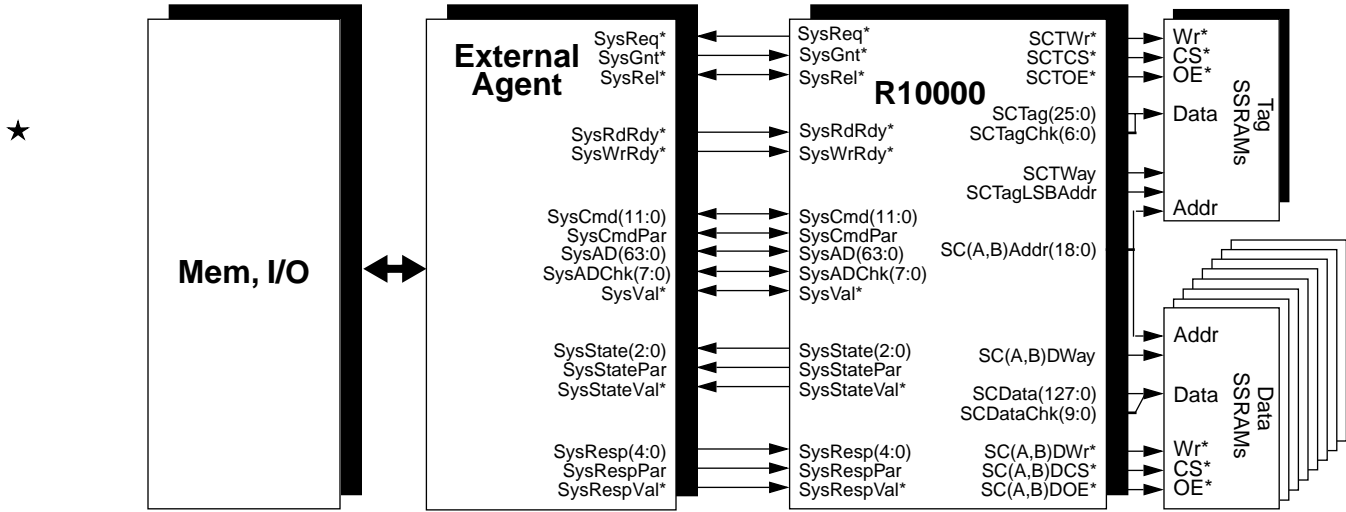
★

Mem, I/O

External Agent

SysReq*
SysGnt*
SysRel*

SysRdRdy*
SysWrRdy*

SysCmd(11:0)
SysCmdPar
SysAD(63:0)
SysADChk(7:0)
SysVal*

SysState(2:0)
SysStatePar
SysStateVal*

SysResp(4:0)
SysRespPar
SysRespVal*

SysReq*
SysGnt*
SysRel*

R10000

SysRdRdy*
SysWrRdy*

SysCmd(11:0)
SysCmdPar
SysAD(63:0)
SysADChk(7:0)
SysVal*

SysState(2:0)
SysStatePar
SysStateVal*

SysResp(4:0)
SysRespPar
SysRespVal*

SCTWr*
SCTCS*
SCTOE*

SCTag(25:0)
SCTagChk(6:0)

SCTWay
SCTagLSBAddr

SC(A,B)Addr(18:0)

SC(A,B)DWay

SCData(127:0)
SCDataChk(9:0)

SC(A,B)DWr*
SC(A,B)DCS*
SC(A,B)DOE*

Wr*
CS*
OE*
Data
Addr
Tag SSRAMs

Addr
Data
Wr*
CS*
OE*
Data SSRAMs